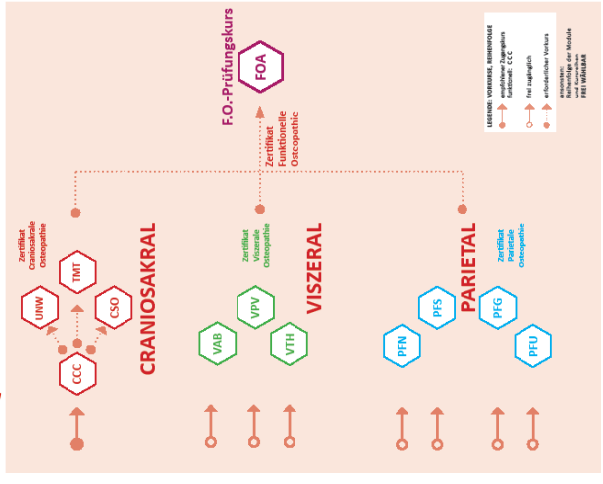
F.O.-Prüfungskurs

FOA

Zertifikat
Funktionelle
Osteopathie

LEGENDE: VORKURSE, REIHENFOLGE
empfohlener Zugangskurs
Funktionell: CCC
frei zugänglich
erforderlicher Vorkurs
Innerhalb:
Reihenfolge der Module
und Kurse frei
FREI WÄHLBAR

Zertifikat
Craniosakrale
Osteopathie

TMT
UNW
CSO
CCC

CRANIOSAKRAL

Zertifikat
Viszerale
Osteopathie

VPV
VAB
VTH

VISZERAL

Zertifikat
Parietale
Osteopathie

PFS
PFG
PFN
PFU

PARIETAL